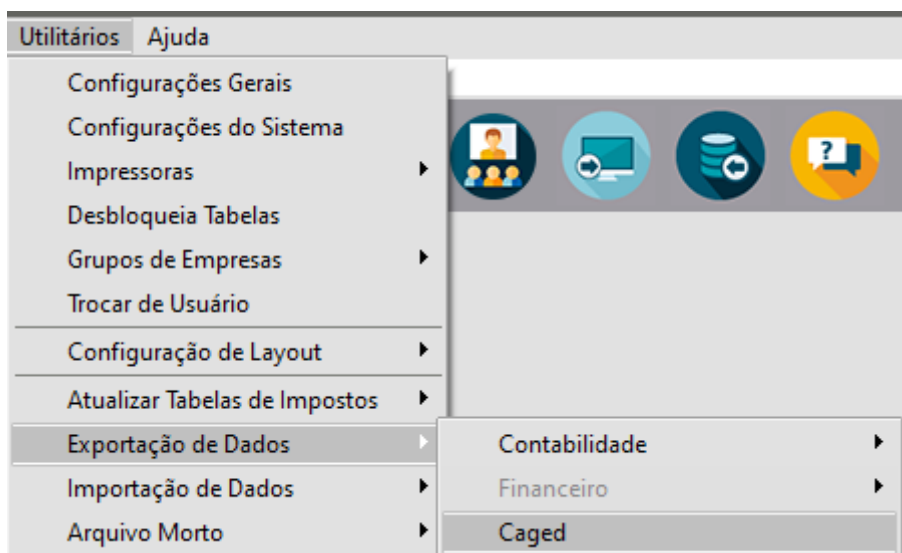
Utilitários Ajuda

Configurações Gerais
Configurações do Sistema
Impressoras
Desbloqueia Tabelas
Grupos de Empresas
Trocar de Usuário
Configuração de Layout
Atualizar Tabelas de Impostos
Exportação de Dados
Importação de Dados
Arquivo Morto

Contabilidade
Financeiro
Caged